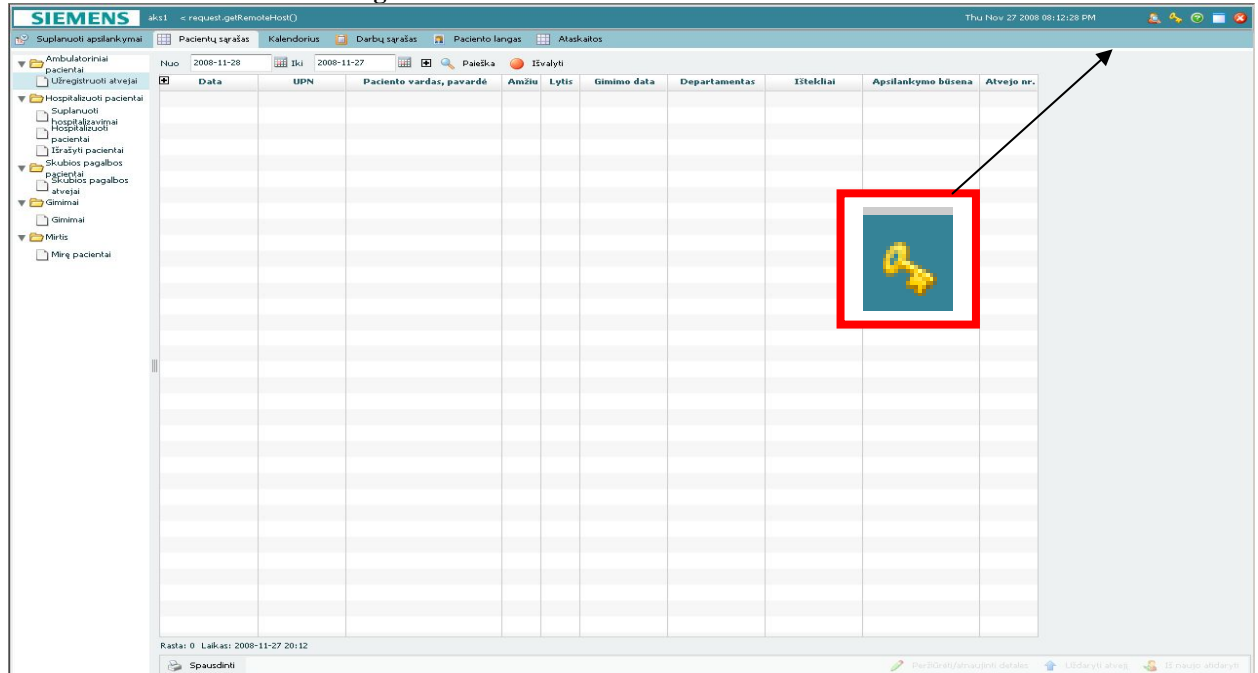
SIEMENS aks1 < request.getRemoteHost() Thu Nov 27 2008 08:12:28 PM

Suplanuoti apsilankymai | Pacientų sąrašas | Kalendorius | Darbų sąrašas | Paciento langas | Ataskaitos

Ambulatoriniai pacientai
Užregistruoti atvejai
Hospitalizuoti pacientai
Suplanuoti hospitalizavimai
Hospitalizuoti pacientai
Išrašyti pacientai
Skubios pagalbos pacientai
Skubios pagalbos atvejai
Gimimai
Gimimai
Mirtis
Miręs pacientai

Nuo 2008-11-28 Iki 2008-11-27 Paieška Išvalyti

| Data | UPN | Paciento vardas, pavardė | Amžiu | Lytis | Gimimo data | Departamentas | Ištekliai | Apsilankymo būsena | Atvejo nr. |
|---|---|---|---|---|---|---|---|---|---|

Rasta: 0 Laikas: 2008-11-27 20:12

Spausdinti

Peržiūrėti/atnaujinti detales Uždaryti atvejį Iš naujo atidaryti